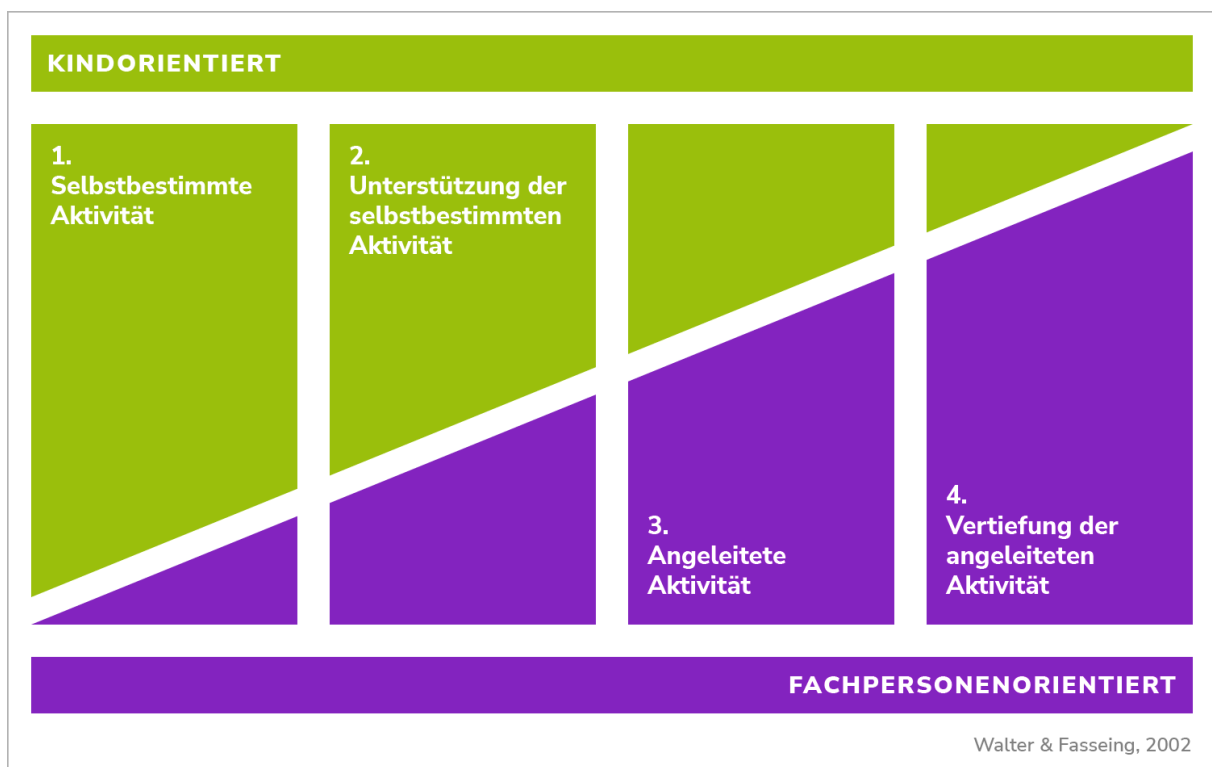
KINDORIENTIERT

1.
Selbstbestimmte Aktivität

2.
Unterstützung der selbstbestimmten Aktivität

3.
Angeleitete Aktivität

4.
Vertiefung der angeleiteten Aktivität

FACHPERSONENORIENTIERT

Walter & Fasseing, 2002